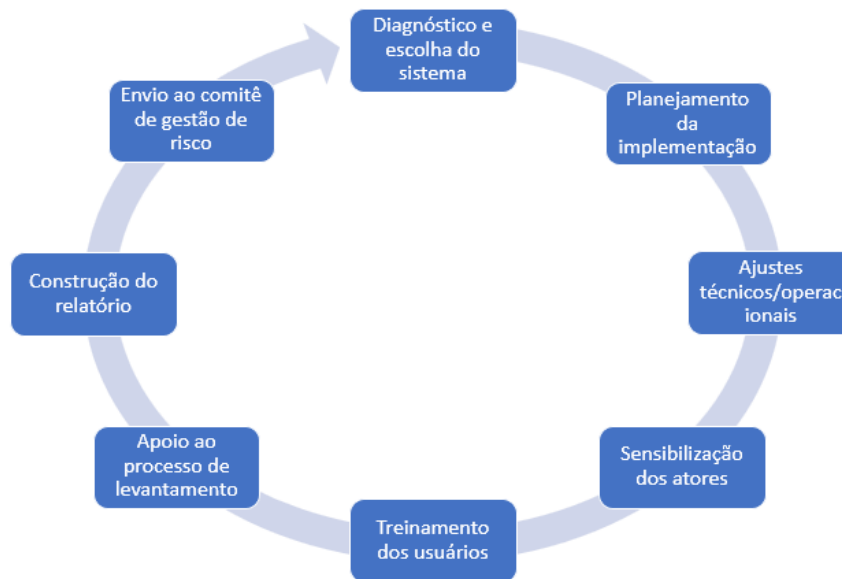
Diagnóstico e escolha do sistema

Planejamento da implementação

Ajustes técnicos/operacionais

Sensibilização dos atores

Treinamento dos usuários

Apoio ao processo de levantamento

Construção do relatório

Envio ao comitê de gestão de risco